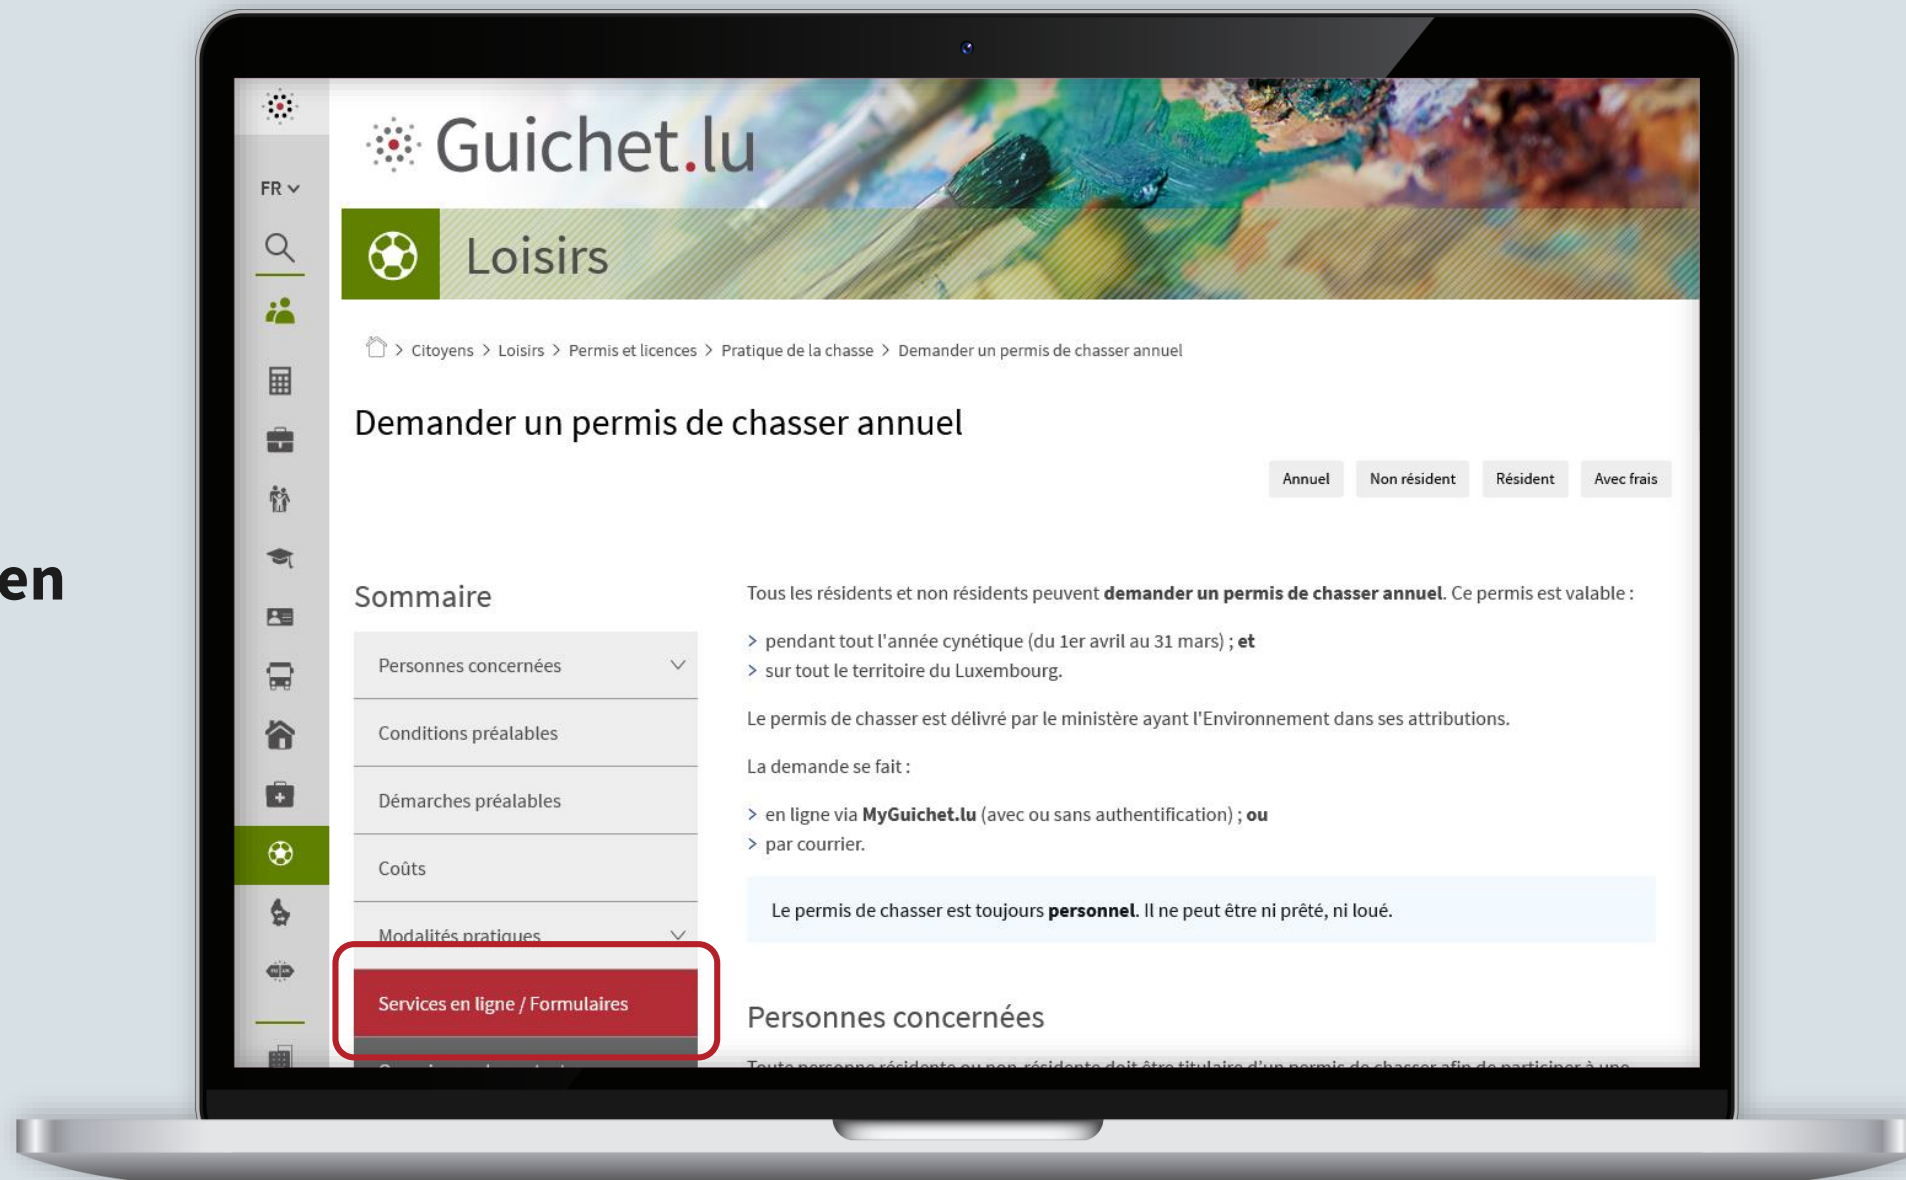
en

FR

Guichet.lu

Loisirs

> Citoyens > Loisirs > Permis et licences > Pratique de la chasse > Demander un permis de chasser annuel

Demander un permis de chasser annuel

Annuel | Non résident | Résident | Avec frais

Sommaire

Personnes concernées

Conditions préalables

Démarches préalables

Coûts

Modalités pratiques

Services en ligne / Formulaires

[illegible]

Tous les résidents et non résidents peuvent **demander un permis de chasser annuel**. Ce permis est valable :

> pendant tout l'année cynétique (du 1er avril au 31 mars) ; **et**
> sur tout le territoire du Luxembourg.

Le permis de chasser est délivré par le ministère ayant l'Environnement dans ses attributions.

La demande se fait :

> en ligne via **MyGuichet.lu** (avec ou sans authentification) ; **ou**
> par courrier.

Le permis de chasser est toujours **personnel**. Il ne peut être ni prêté, ni loué.

Personnes concernées

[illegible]